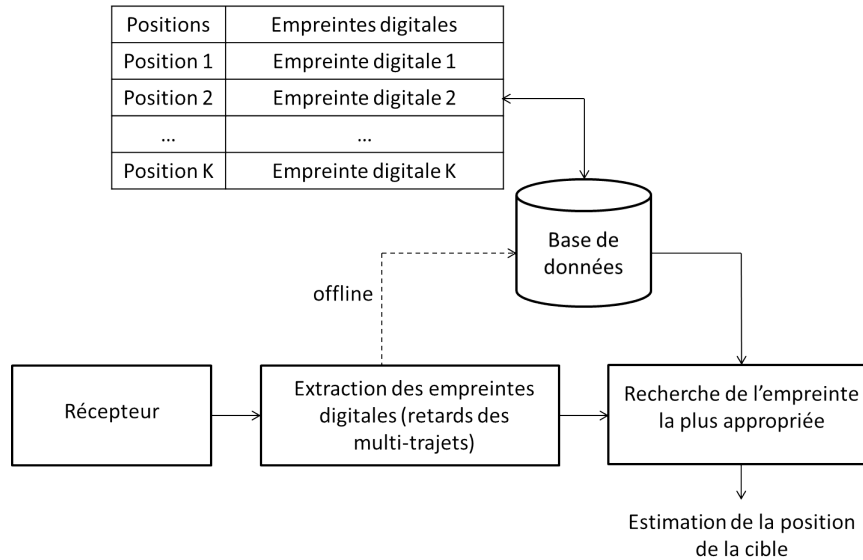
| Positions | Empreintes digitales |
|---|---|
| Position 1 | Empreinte digitale 1 |
| Position 2 | Empreinte digitale 2 |
| … | … |
| Position K | Empreinte digitale K |

Base de données

offline

Récepteur

Extraction des empreintes digitales (retards des multi-trajets)

Recherche de l'empreinte la plus appropriée

Estimation de la position de la cible